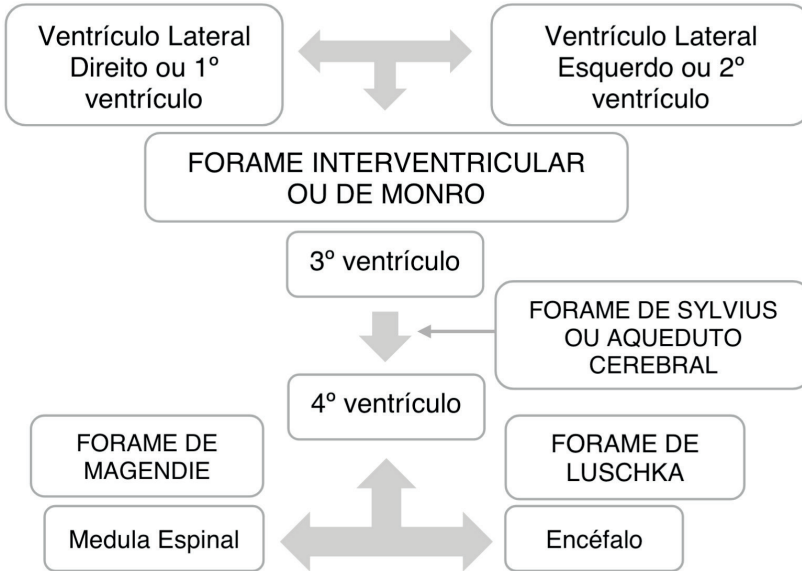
Ventrículo Lateral Direito ou 1° ventrículo

Ventrículo Lateral Esquerdo ou 2° ventrículo

FORAME INTERVENTRICULAR OU DE MONRO

3° ventrículo

FORAME DE SYLVIUS OU AQUEDUTO CEREBRAL

4° ventrículo

FORAME DE MAGENDIE

FORAME DE LUSCHKA

Medula Espinal

Encéfalo